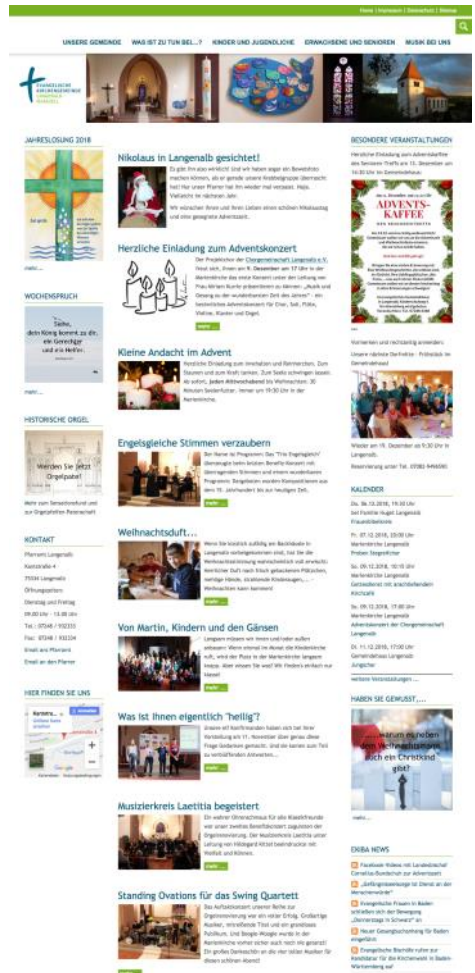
Home | Impressum | Datenschutz | Sitemap

UNSERE GEMEINDE   WAS IST ZU TUN BEI...?   KINDER UND JUGENDLICHE   ERWACHSENE UND SENIOREN   MUSIK BEI UNS

EVANGELISCHE KIRCHENGEMEINDE LANGENALB

JAHRESLOSUNG 2018

mehr ...

WOCHENSPRUCH

Siehe, dein König kommt zu dir, ein Gerechter und ein Helfer.

mehr ...

HISTORISCHE ORGEL

Werden Sie jetzt Orgelpate!

Mehr zum Benefizkonzert und zur Orgelpfeifen-Patenschaft

KONTAKT

Pfarramt Langenalb
Kantstraße 4
75334 Langenalb
Öffnungszeiten:
Dienstag und Freitag
09.00 Uhr - 12.00 Uhr
Tel.: 07248 / 932333
Fax: 07248 / 932334
Email ans Pfarramt
Email an den Pfarrer

HIER FINDEN SIE UNS

Nikolaus in Langenalb gesichtet!

Es gibt ihn also wirklich! Und wir haben eigene Beweisfotos machen können, als er gerade unsere Kindergruppe überrascht hat! Nur unser Pfarrer hat ihn wieder mal verpasst. Naja. Vielleicht im nächsten Jahr.

Wir wünschen Ihnen und Ihren Lieben einen schönen Nikolaustag und eine gesegnete Adventszeit.

Herzliche Einladung zum Adventskonzert

Der Projektchor der Chorgemeinschaft Langenalb e.V. lädt sich, Ihnen am 9. Dezember um 17 Uhr in der Marienkirche das erste Konzert unter der Leitung von Frau Miriam Kunte präsentieren zu können: „Musik und Gesang zu der wunderbarsten Zeit des Jahres" - ein besinnliches Adventskonzert für Chor, Soli, Flöte, Violine, Klavier und Orgel.

mehr ...

Kleine Andacht im Advent

Herzliche Einladung zum Innehalten und Reinhorchen. Zum Staunen und zum Kraft tanken. Zum Stille schweigen lassen. Ab sofort, jeden Mittwochabend bis Weihnachten, 30 Minuten Besinnlichkeit. Immer um 19:30 Uhr in der Marienkirche.

Engelsgleiche Stimmen verzaubern

Der Name ist Programm: Das "Trio Engelsgleich" überzeugte beim letzten Benefiz-Konzert mit überragenden Stimmen und einem wunderbaren Programm. Begeistern wurden Komponistinnen aus dem 19. Jahrhundert bis zur heutigen Zeit.

mehr ...

Weihnachtsduft...

Wenn Sie köstlich zufällig am Backhäusle in Langenalb vorbeigekommen sind, lag Sie der Weihnachtsstimmung wahrscheinlich voll erwischt. Herrlicher Duft nach frisch gebackenen Plätzchen, heiteres Hände, strahlende Kinderaugen, ... - Weihnachten kann kommen!

mehr ...

Von Martin, Kindern und den Gänsen

Langsam müssen wir Ihnen und ruder außen erkennen: Wenn einmal im Monat die Kinderkirche ruft, reicht der Platz in der Marienkirche langsam knapp. Aber wissen Sie was? Wir finden's einfach nur klasse!

mehr ...

Was ist Ihnen eigentlich "heilig"?

Unsere elf Konfirmanden haben sich bei ihrer Vorstellung am 11. November über genau diese Frage Gedanken gemacht. Und sie kamen zum Teil zu verblüffenden Antworten...

mehr ...

Musizierkreis Laetitia begeistert

Ein weiterer Ohrenschmaus für alle Klassikfreunde war unser zweites Benefizkonzert zugunsten der Orgelrenovierung. Der Musizierkreis Laetitia unter Leitung von Hildegard Kittel beeindruckte mit Vielfalt und Können.

mehr ...

Standing Ovations für das Swing Quartett

Das Auftaktkonzert unserer Reihe zur Orgelrenovierung war ein voller Erfolg. Großartige Musiker, mitreißende Titel und ein grandioses Publikum. Und Boogie-Woogie wurde in der Marienkirche vorher sicher auch noch nie gespielt! Ein großes Dankeschön an die vier tollen Musiker für diesen schönen Abend!

mehr ...

BESONDERE VERANSTALTUNGEN

Herzliche Einladung zum Adventskaffee des Seniorenkreises am 13. Dezember um 14:30 Uhr im Gemeindehaus.

ADVENTS-KAFFEE

mehr ...

Herzliche und rechtzeitig anmelden:
Unsere nächste Dorfmitte - Frühstück im Gemeindehaus!

Wieder am 19. Dezember ab 9:30 Uhr in Langenalb.
Reservierung unter Tel. 07083 9466590

KALENDER

Do. 06.12.2018, 19:30 Uhr
bei Familie Hugel Langenalb
Frauenbibelkreis

Fr. 07.12.2018, 20:00 Uhr
Marienkirche Langenalb
Proben Siegenführer

So. 09.12.2018, 10:15 Uhr
Marienkirche Langenalb
Gottesdienst mit anschließendem Kirchcafé

So. 09.12.2018, 17:00 Uhr
Marienkirche Langenalb
Adventskonzert der Chorgemeinschaft Langenalb

Di. 11.12.2018, 17:00 Uhr
Gemeindehaus Langenalb
Jungschar

Weitere Veranstaltungen ...

HABEN SIE GEWUSST,...

... warum es neben dem Weihnachtsmann auch ein Christkind gibt?

EKIBA NEWS

Facebook-Videos mit Landesbischof Cornelius-Bundschuh zur Adventszeit
„Stiftungsauszeichnung ist Dienst an der Menschenwürde"
Evangelische Frauen in Baden schließen sich der Bewegung „Donnerstags in Schwarz" an
Neuer Gesangbuchanhang für Baden eingeführt
Evangelische Bischöfe rufen zur Kandidatur für die Kirchenwahl in Baden-Württemberg auf